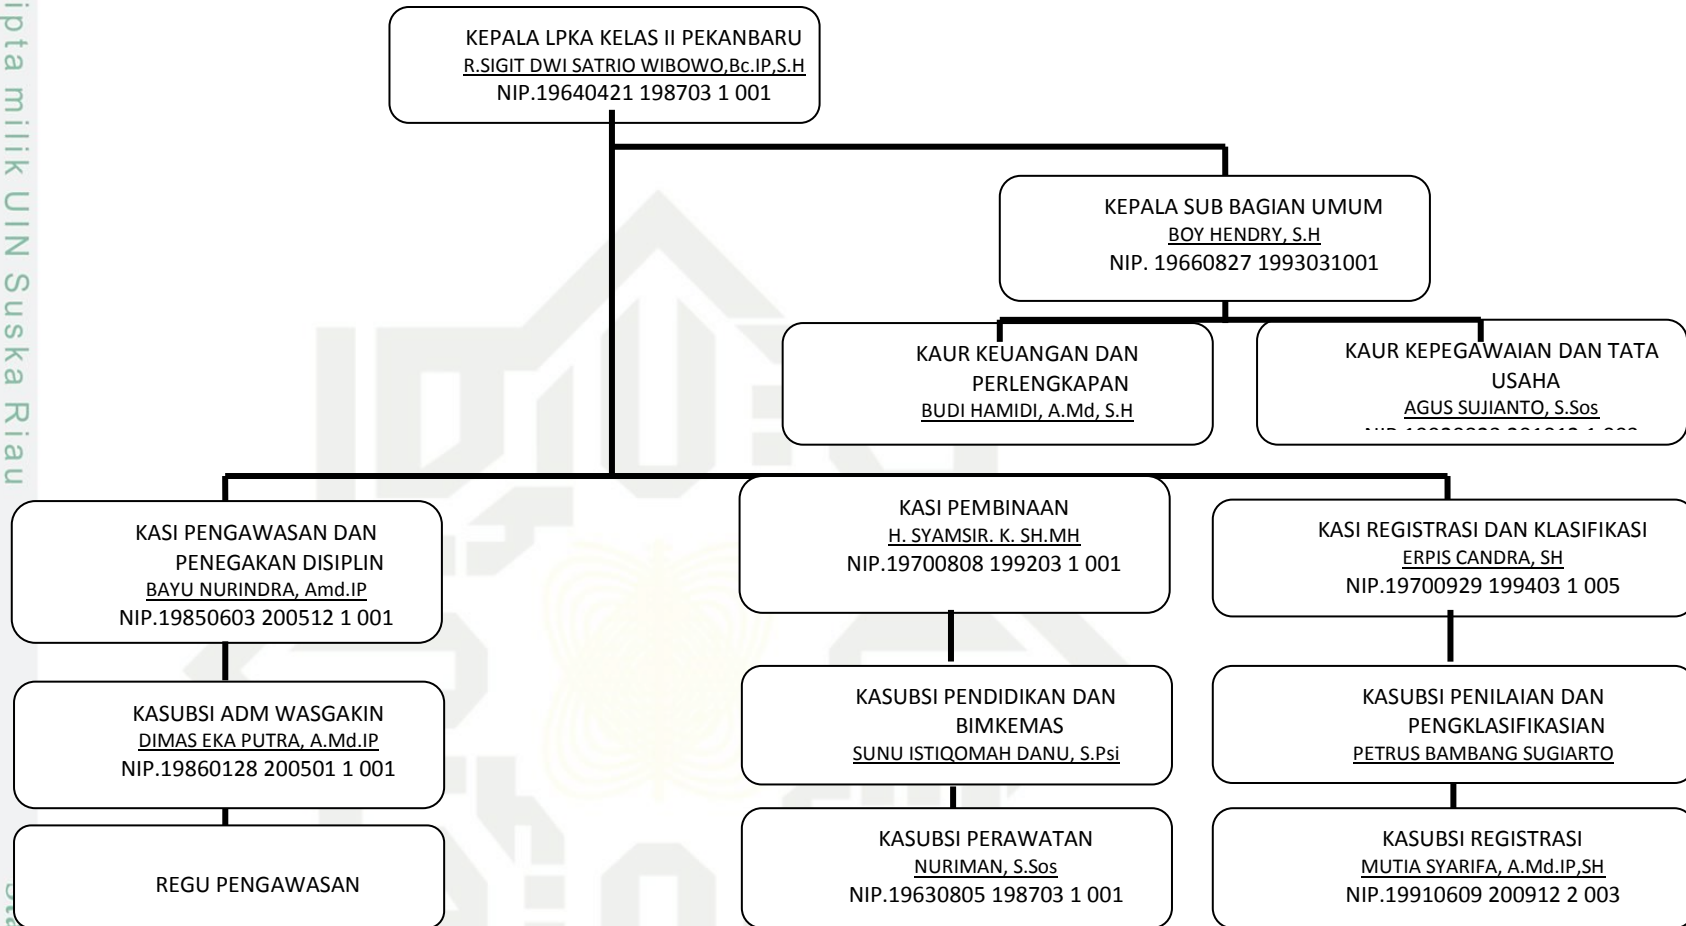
ipta milik UIN Suska Riau

KEPALA LPKA KELAS II PEKANBARU
R.SIGIT DWI SATRIO WIBOWO,Bc.IP,S.H
NIP.19640421 198703 1 001

KEPALA SUB BAGIAN UMUM
BOY HENDRY, S.H
NIP. 19660827 1993031001

KAUR KEUANGAN DAN PERLENGKAPAN
BUDI HAMIDI, A.Md, S.H

KAUR KEPEGAWAIAN DAN TATA USAHA
AGUS SUJIANTO, S.Sos
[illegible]

KASI PENGAWASAN DAN PENEGAKAN DISIPLIN
BAYU NURINDRA, Amd.IP
NIP.19850603 200512 1 001

KASUBSI ADM WASGAKIN
DIMAS EKA PUTRA, A.Md.IP
NIP.19860128 200501 1 001

REGU PENGAWASAN

KASI PEMBINAAN
H. SYAMSIR. K. SH.MH
NIP.19700808 199203 1 001

KASUBSI PENDIDIKAN DAN BIMKEMAS
SUNU ISTIQOMAH DANU, S.Psi

KASUBSI PERAWATAN
NURIMAN, S.Sos
NIP.19630805 198703 1 001

KASI REGISTRASI DAN KLASIFIKASI
ERPIS CANDRA, SH
NIP.19700929 199403 1 005

KASUBSI PENILAIAN DAN PENGKLASIFIKASIAN
PETRUS BAMBANG SUGIARTO

KASUBSI REGISTRASI
MUTIA SYARIFA, A.Md.IP,SH
NIP.19910609 200912 2 003